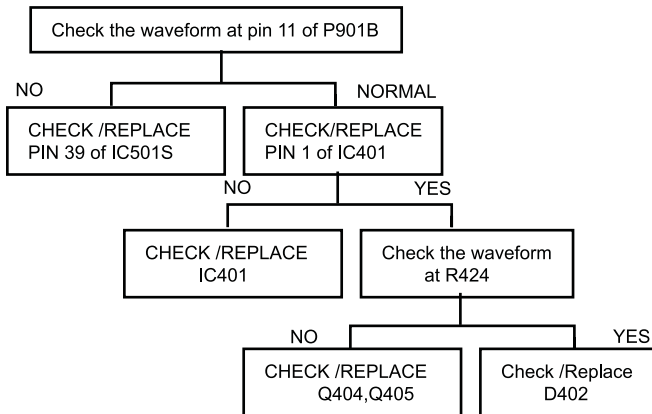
Check the waveform at pin 11 of P901B

NO

NORMAL

CHECK /REPLACE
PIN 39 of IC501S

CHECK/REPLACE
PIN 1 of IC401

NO

YES

CHECK /REPLACE
IC401

Check the waveform
at R424

NO

YES

CHECK /REPLACE
Q404,Q405

Check /Replace
D402